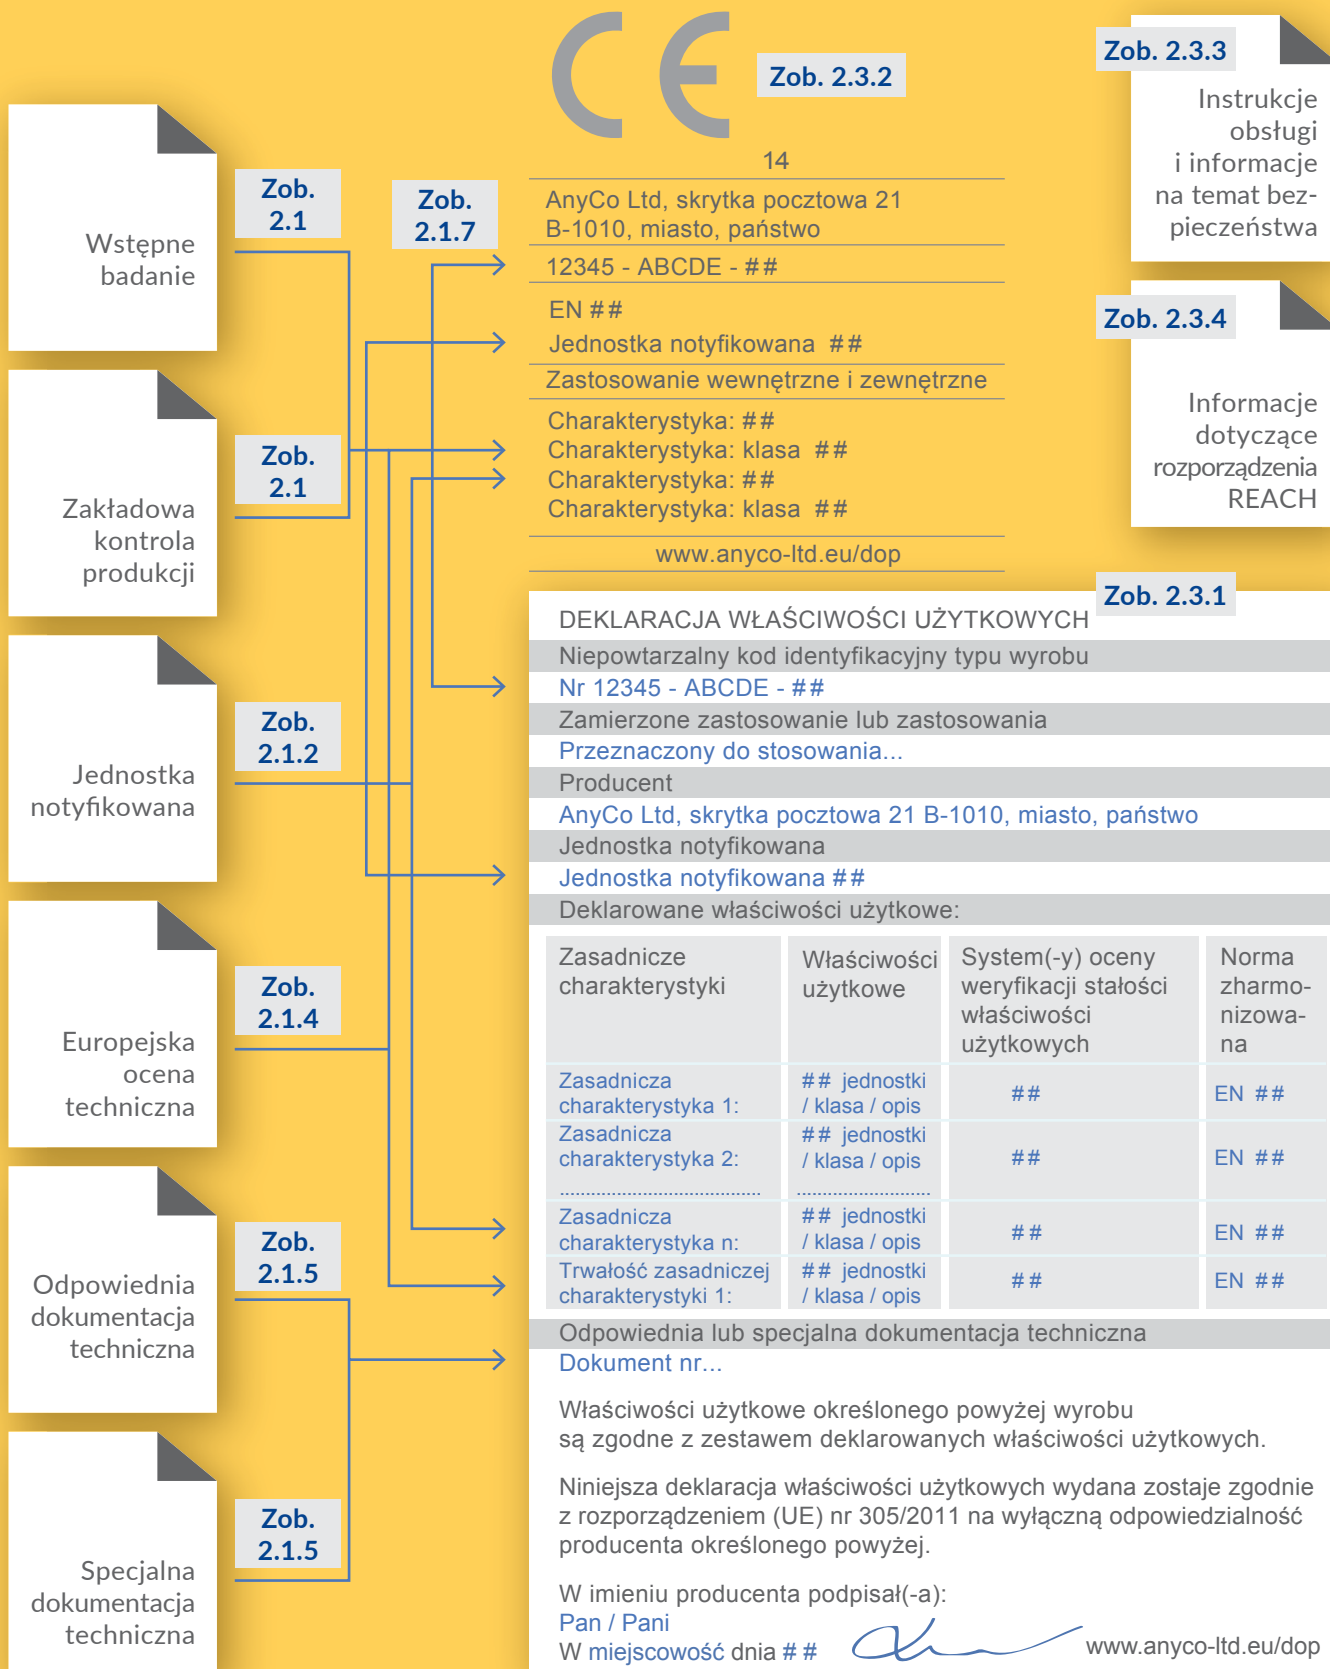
Zob. 2.3.2

Zob. 2.3.3

Instrukcje obsługi i informacje na temat bezpieczeństwa

Wstępne badanie

Zob. 2.1

Zob. 2.1.7

14

AnyCo Ltd, skrytka pocztowa 21
B-1010, miasto, państwo

12345 - ABCDE - ##

EN ##

Jednostka notyfikowana ##

Zastosowanie wewnętrzne i zewnętrzne

Charakterystyka: ##
Charakterystyka: klasa ##
Charakterystyka: ##
Charakterystyka: klasa ##

www.anyco-ltd.eu/dop

Zob. 2.3.4

Informacje dotyczące rozporządzenia REACH

Zakładowa kontrola produkcji

Zob. 2.1

Jednostka notyfikowana

Zob. 2.1.2

Europejska ocena techniczna

Zob. 2.1.4

Odpowiednia dokumentacja techniczna

Zob. 2.1.5

Specjalna dokumentacja techniczna

Zob. 2.1.5

Zob. 2.3.1

DEKLARACJA WŁAŚCIWOŚCI UŻYTKOWYCH

Niepowtarzalny kod identyfikacyjny typu wyrobu

Nr 12345 - ABCDE - ##

Zamierzone zastosowanie lub zastosowania

Przeznaczony do stosowania...

Producent

AnyCo Ltd, skrytka pocztowa 21 B-1010, miasto, państwo

Jednostka notyfikowana

Jednostka notyfikowana ##

Deklarowane właściwości użytkowe:

| Zasadnicze charakterystyki | Właściwości użytkowe | System(-y) oceny weryfikacji stałości właściwości użytkowych | Norma zharmonizowana |
|---|---|---|---|
| Zasadnicza charakterystyka 1: | ## jednostki / klasa / opis | ## | EN ## |
| Zasadnicza charakterystyka 2: | ## jednostki / klasa / opis | ## | EN ## |
| ................................ | ................................ | | |
| Zasadnicza charakterystyka n: | ## jednostki / klasa / opis | ## | EN ## |
| Trwałość zasadniczej charakterystyki 1: | ## jednostki / klasa / opis | ## | EN ## |

Odpowiednia lub specjalna dokumentacja techniczna

Dokument nr...

Właściwości użytkowe określonego powyżej wyrobu są zgodne z zestawem deklarowanych właściwości użytkowych.

Niniejsza deklaracja właściwości użytkowych wydana zostaje zgodnie z rozporządzeniem (UE) nr 305/2011 na wyłączną odpowiedzialność producenta określonego powyżej.

W imieniu producenta podpisał(-a):
Pan / Pani
W miejscowość dnia ##

www.anyco-ltd.eu/dop